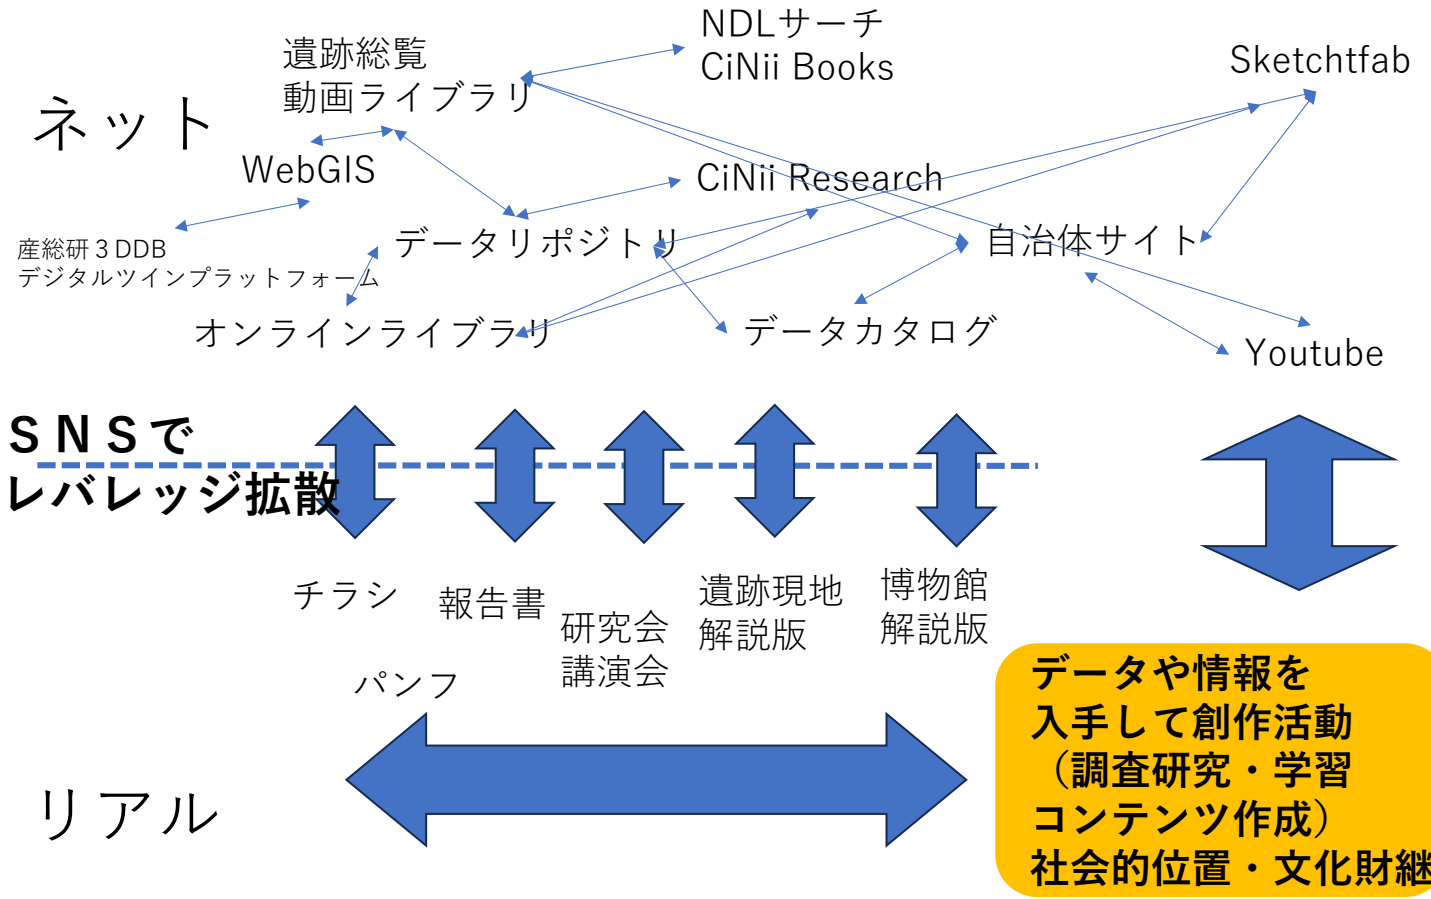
ネット

遺跡総覧
動画ライブラリ

NDLサーチ
CiNii Books

Sketchtfab

WebGIS

CiNii Research

産総研３DDB
デジタルツインプラットフォーム

データリポジトリ

自治体サイト

オンラインライブラリ

データカタログ

Youtube

ＳＮＳで
レバレッジ拡散

チラシ

報告書

研究会
講演会

遺跡現地
解説版

博物館
解説版

パンフ

リアル

データや情報を
入手して創作活動
（調査研究・学習
コンテンツ作成）
社会的位置・文化財継